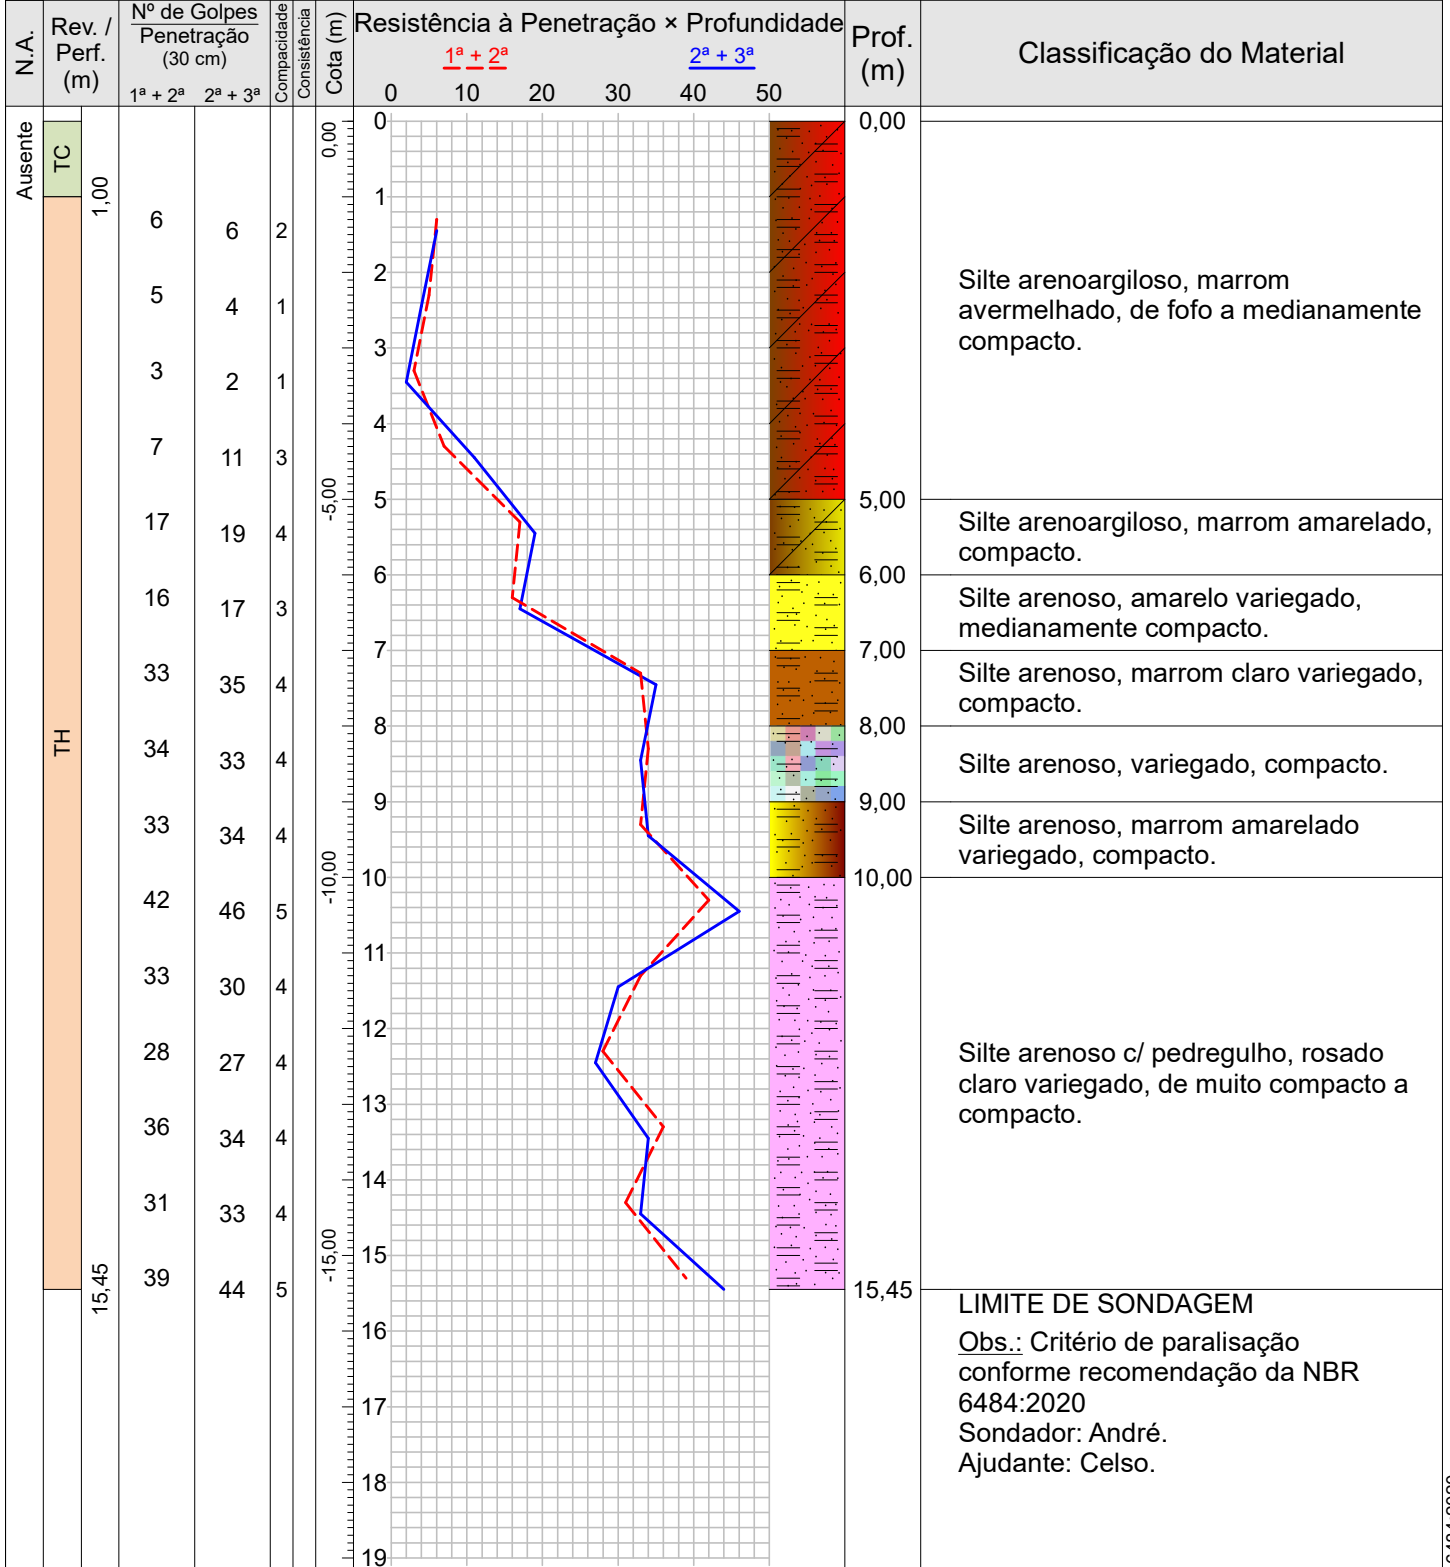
| N.A. | Rev. / Perf. (m) | | Nº de Golpes / Penetração (30 cm) 1ª + 2ª | 2ª + 3ª | Compacidade | Consistência | Cota (m) | Resistência à Penetração × Profundidade 1ª + 2ª 2ª + 3ª | Prof. (m) | Classificação do Material |
|---|---|---|---|---|---|---|---|---|---|---|
| Ausente | TC | 1,00 | | | | | 0,00 | 0 | 0,00 | |
| | TH | | 6 | 6 | 2 | | | 1 | | Silte arenoargiloso, marrom avermelhado, de fofo a medianamente compacto. |
| | | | 5 | 4 | 1 | | | 2 | | |
| | | | 3 | 2 | 1 | | | 3 | | |
| | | | 7 | 11 | 3 | | | 4 | | |
| | | | 17 | 19 | 4 | | -5,00 | 5 | 5,00 | Silte arenoargiloso, marrom amarelado, compacto. |
| | | | 16 | 17 | 3 | | | 6 | 6,00 | Silte arenoso, amarelo variegado, medianamente compacto. |
| | | | 33 | 35 | 4 | | | 7 | 7,00 | Silte arenoso, marrom claro variegado, compacto. |
| | | | 34 | 33 | 4 | | | 8 | 8,00 | Silte arenoso, variegado, compacto. |
| | | | 33 | 34 | 4 | | | 9 | 9,00 | Silte arenoso, marrom amarelado variegado, compacto. |
| | | | 42 | 46 | 5 | | -10,00 | 10 | 10,00 | Silte arenoso c/ pedregulho, rosado claro variegado, de muito compacto a compacto. |
| | | | 33 | 30 | 4 | | | 11 | | |
| | | | 28 | 27 | 4 | | | 12 | | |
| | | | 36 | 34 | 4 | | | 13 | | |
| | | | 31 | 33 | 4 | | | 14 | | |
| | | 15,45 | 39 | 44 | 5 | | -15,00 | 15 | 15,45 | LIMITE DE SONDAGEM |
| | | | | | | | | 16 | | Obs.: Critério de paralisação conforme recomendação da NBR 6484:2020 Sondador: André. Ajudante: Celso. |
| | | | | | | | | 17 | | |
| | | | | | | | | 18 | | |
| | | | | | | | | 19 | | |

0 10 20 30 40 50